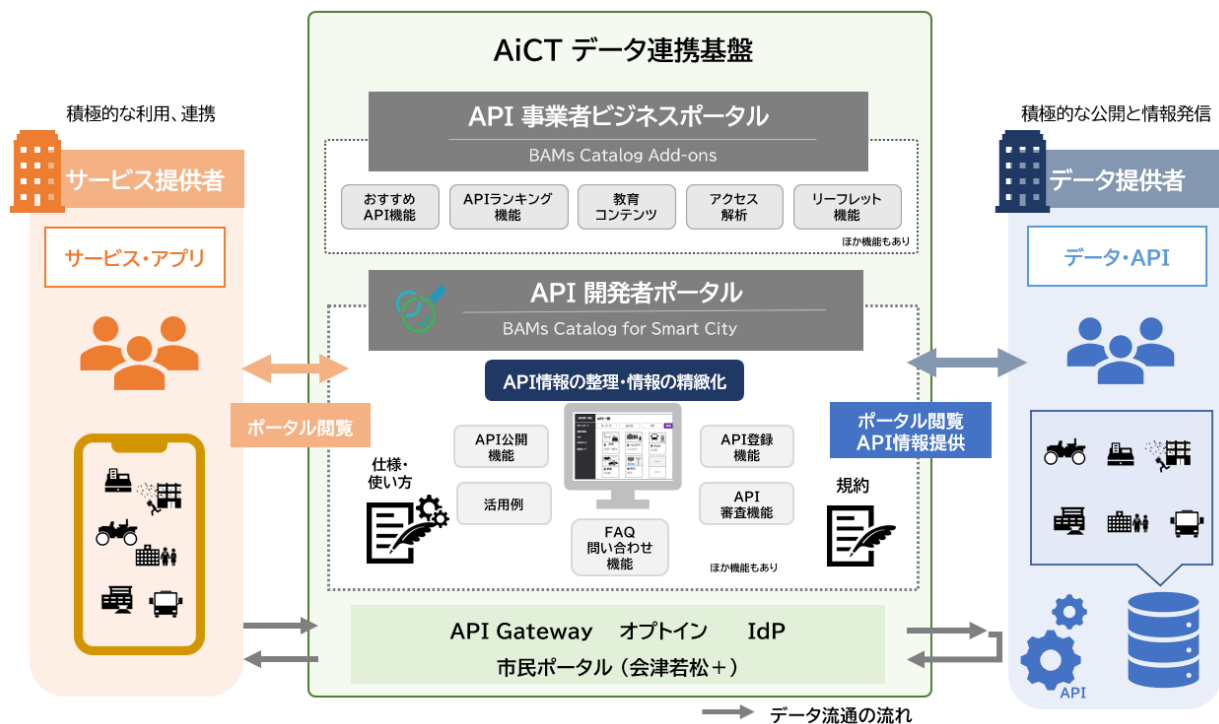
AiCT データ連携基盤

積極的な利用、連携

サービス提供者

サービス・アプリ

ポータル閲覧

API 事業者ビジネスポータル

BAMs Catalog Add-ons

おすすめ API機能

APIランキング 機能

教育 コンテンツ

アクセス 解析

リーフレット 機能

ほか機能もあり

API 開発者ポータル

BAMs Catalog for Smart City

API情報の整理・情報の精緻化

仕様・ 使い方

API公開 機能

活用例

FAQ 問い合わせ 機能

API登録 機能

API 審査機能

ほか機能もあり

規約

API Gateway　オプトイン　IdP

市民ポータル（会津若松＋）

積極的な公開と情報発信

データ提供者

データ・API

ポータル閲覧 API情報提供

API

データ流通の流れ